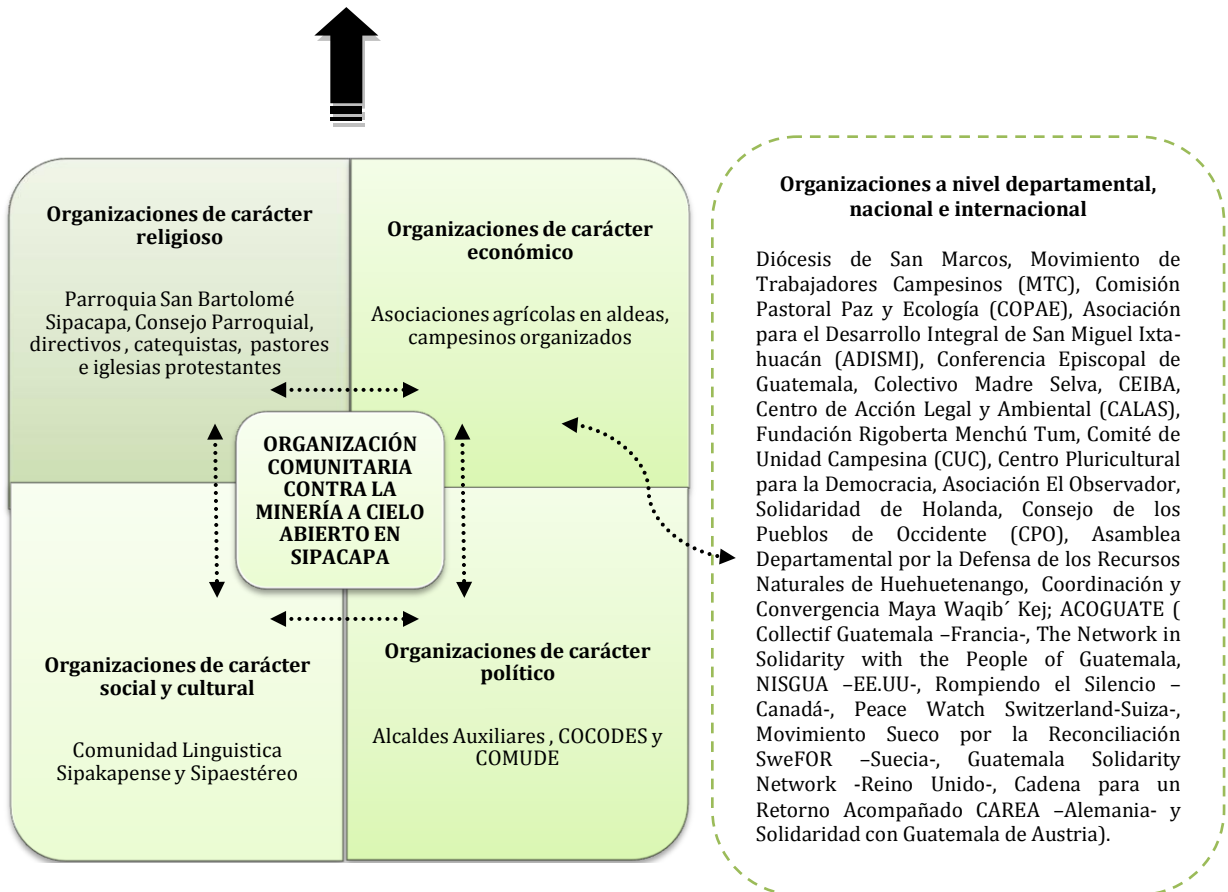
**Organizaciones de carácter religioso**

Parroquia San Bartolomé Sipacapa, Consejo Parroquial, directivos , catequistas, pastores e iglesias protestantes

**Organizaciones de carácter económico**

Asociaciones agrícolas en aldeas, campesinos organizados

**ORGANIZACIÓN COMUNITARIA CONTRA LA MINERÍA A CIELO ABIERTO EN SIPACAPA**

**Organizaciones de carácter social y cultural**

Comunidad Linguistica Sipakapense y Sipaestéreo

**Organizaciones de carácter político**

Alcaldes Auxiliares , COCODES y COMUDE

**Organizaciones a nivel departamental, nacional e internacional**

Diócesis de San Marcos, Movimiento de Trabajadores Campesinos (MTC), Comisión Pastoral Paz y Ecología (COPAE), Asociación para el Desarrollo Integral de San Miguel Ixtahuacán (ADISMI), Conferencia Episcopal de Guatemala, Colectivo Madre Selva, CEIBA, Centro de Acción Legal y Ambiental (CALAS), Fundación Rigoberta Menchú Tum, Comité de Unidad Campesina (CUC), Centro Pluricultural para la Democracia, Asociación El Observador, Solidaridad de Holanda, Consejo de los Pueblos de Occidente (CPO), Asamblea Departamental por la Defensa de los Recursos Naturales de Huehuetenango, Coordinación y Convergencia Maya Waqib´ Kej; ACOGUATE ( Collectif Guatemala –Francia-, The Network in Solidarity with the People of Guatemala, NISGUA –EE.UU-, Rompiendo el Silencio –Canadá-, Peace Watch Switzerland-Suiza-, Movimiento Sueco por la Reconciliación SweFOR –Suecia-, Guatemala Solidarity Network -Reino Unido-, Cadena para un Retorno Acompañado CAREA –Alemania- y Solidaridad con Guatemala de Austria).